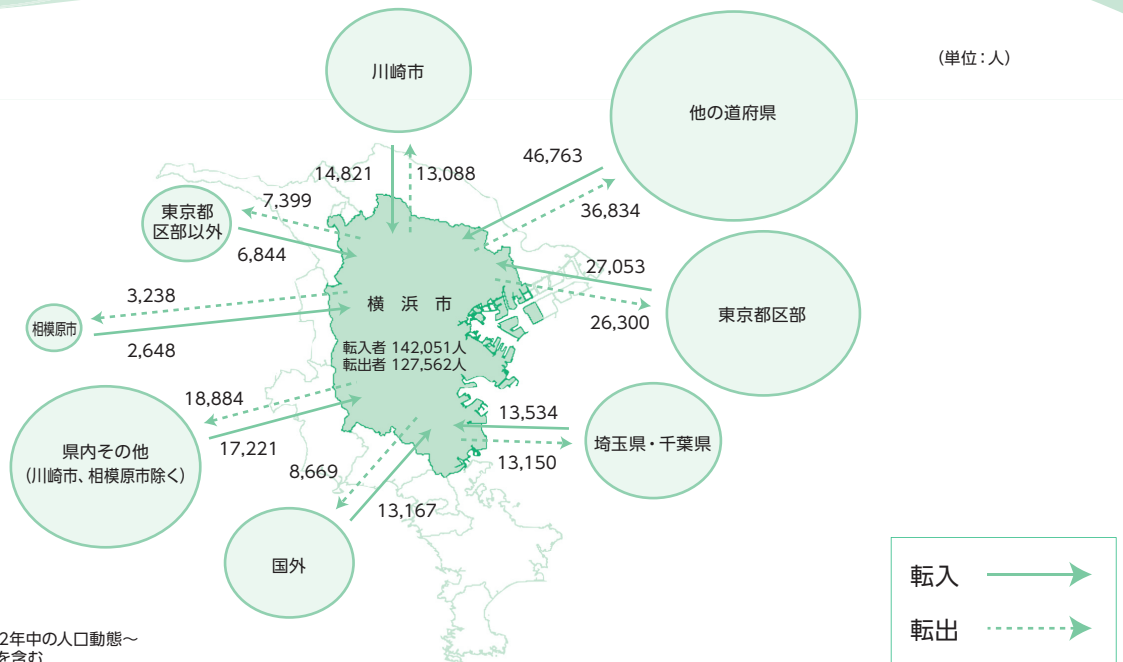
(単位:人)

川崎市

他の道府県

東京都区部以外

相模原市

横浜市

転入者 142,051人
転出者 127,562人

東京都区部

県内その他
(川崎市、相模原市除く)

埼玉県・千葉県

国外

14,821
13,088
46,763
36,834
7,399
6,844
27,053
26,300
3,238
2,648
18,884
17,221
13,534
13,150
8,669
13,167

転入
転出

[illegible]2年中の人口動態〜
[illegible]を含む